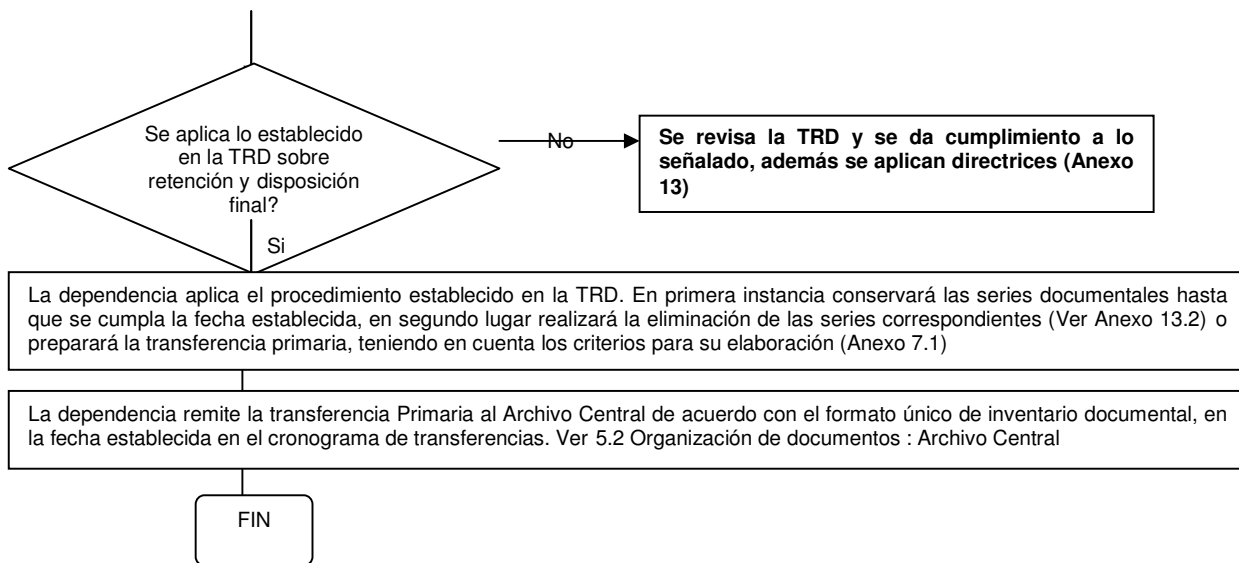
Se aplica lo establecido en la TRD sobre retención y disposición final?

No

**Se revisa la TRD y se da cumplimiento a lo señalado, además se aplican directrices (Anexo 13)**

Si

La dependencia aplica el procedimiento establecido en la TRD. En primera instancia conservará las series documentales hasta que se cumpla la fecha establecida, en segundo lugar realizará la eliminación de las series correspondientes (Ver Anexo 13.2) o preparará la transferencia primaria, teniendo en cuenta los criterios para su elaboración (Anexo 7.1)

La dependencia remite la transferencia Primaria al Archivo Central de acuerdo con el formato único de inventario documental, en la fecha establecida en el cronograma de transferencias. Ver 5.2 Organización de documentos : Archivo Central

FIN